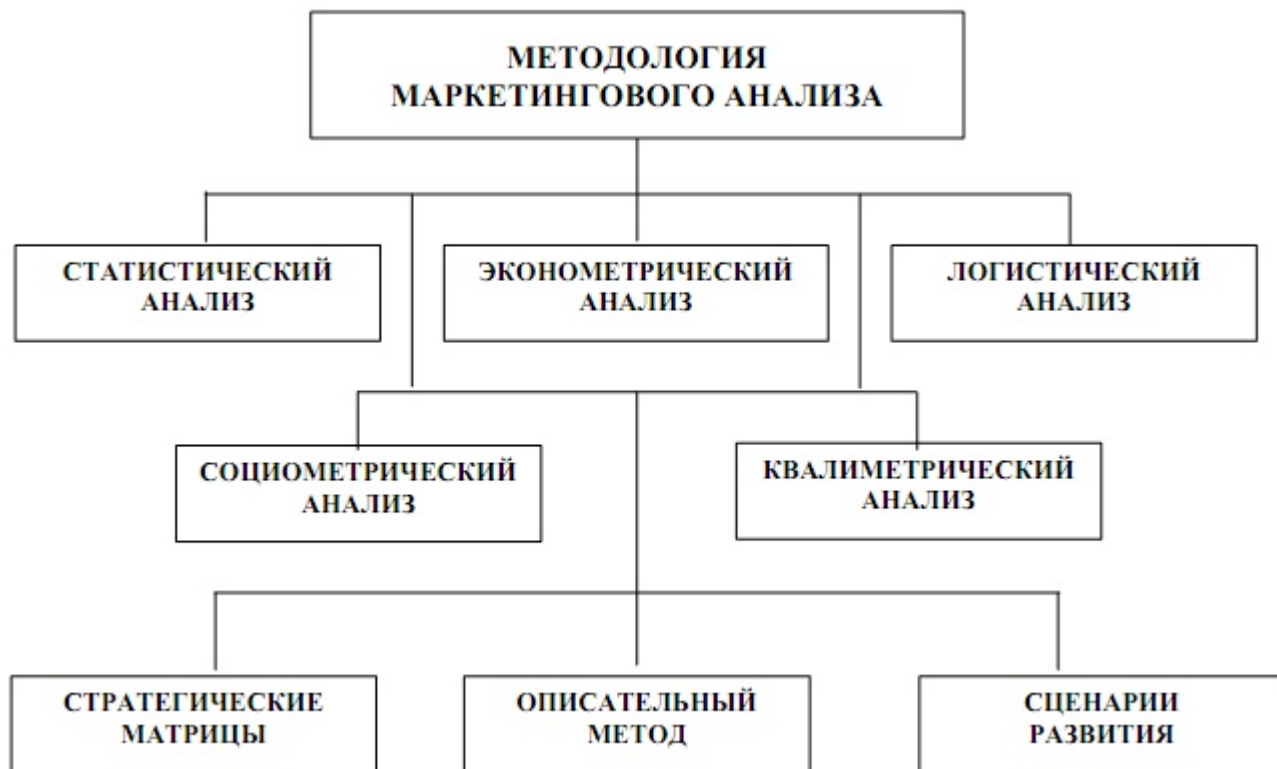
МЕТОДОЛОГИЯ МАРКЕТИНГОВОГО АНАЛИЗА

СТАТИСТИЧЕСКИЙ АНАЛИЗ

ЭКОНОМЕТРИЧЕСКИЙ АНАЛИЗ

ЛОГИСТИЧЕСКИЙ АНАЛИЗ

СОЦИОМЕТРИЧЕСКИЙ АНАЛИЗ

КВАЛИМЕТРИЧЕСКИЙ АНАЛИЗ

СТРАТЕГИЧЕСКИЕ МАТРИЦЫ

ОПИСАТЕЛЬНЫЙ МЕТОД

СЦЕНАРИИ РАЗВИТИЯ